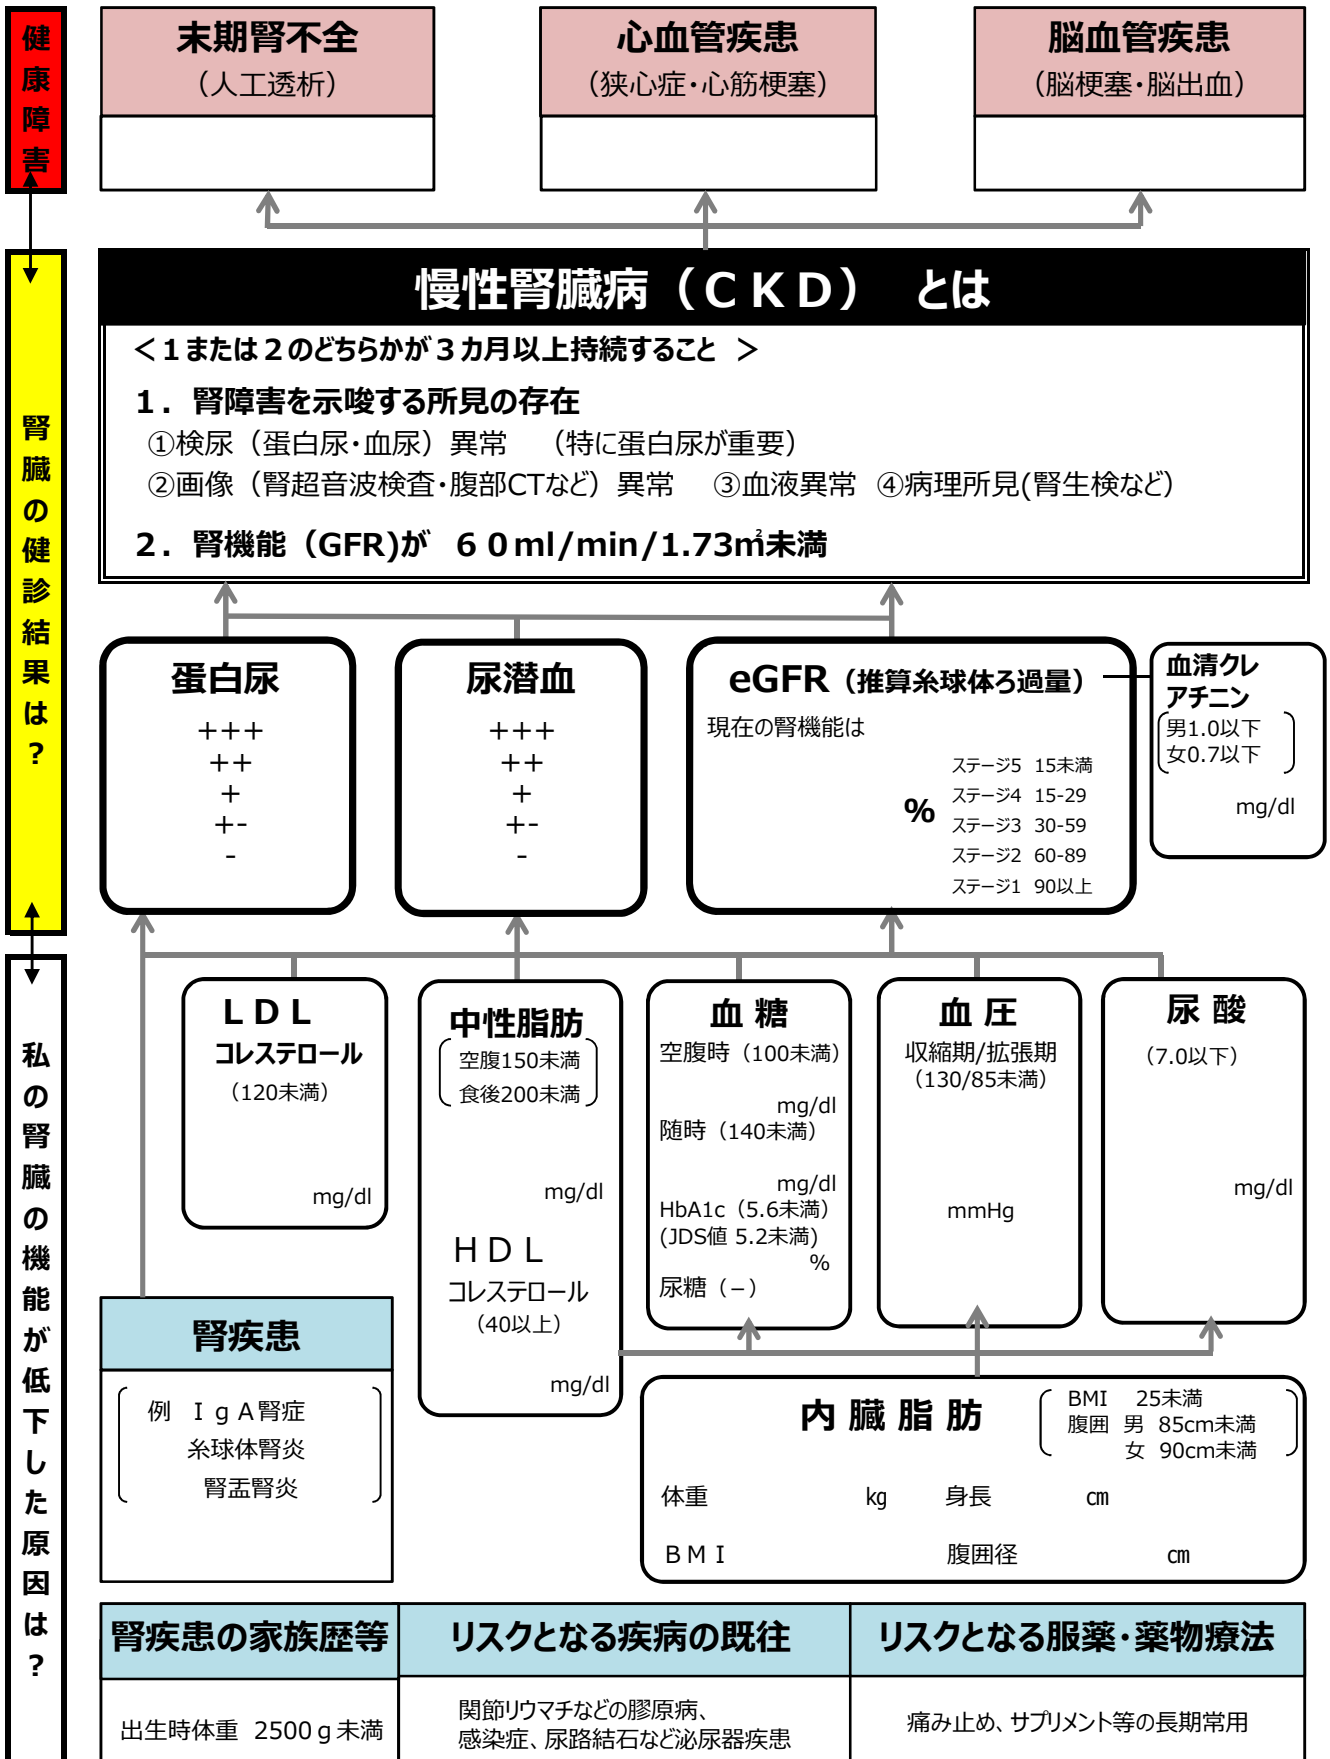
健康障害

末期腎不全
（人工透析）

心血管疾患
（狭心症･心筋梗塞）

脳血管疾患
（脳梗塞･脳出血）

腎臓の健診結果は？

慢性腎臓病（ＣＫＤ） とは

＜１または２のどちらかが３カ月以上持続すること ＞

1．腎障害を示唆する所見の存在
①検尿（蛋白尿･血尿）異常 （特に蛋白尿が重要）
②画像（腎超音波検査･腹部CTなど）異常 ③血液異常 ④病理所見(腎生検など)

2．腎機能（GFR)が ６０ml/min/1.73㎡未満

蛋白尿
+++
++
+
+-
-

尿潜血
+++
++
+
+-
-

eGFR（推算糸球体ろ過量）
現在の腎機能は
%
ステージ5 15未満
ステージ4 15-29
ステージ3 30-59
ステージ2 60-89
ステージ1 90以上

血清クレアチニン
男1.0以下
女0.7以下
mg/dl

私の腎臓の機能が低下した原因は？

ＬＤＬ
コレステロール
（120未満）
mg/dl

中性脂肪
空腹150未満
食後200未満
mg/dl
ＨＤＬ
コレステロール
（40以上）
mg/dl

血 糖
空腹時（100未満）
mg/dl
随時（140未満）
mg/dl
HbA1c（5.6未満）
(JDS値 5.2未満)
%
尿糖（－）

血 圧
収縮期/拡張期
（130/85未満）
mmHg

尿 酸
（7.0以下）
mg/dl

腎疾患
例 ＩｇＡ腎症
糸球体腎炎
腎盂腎炎

内 臓 脂 肪
BMI 25未満
腹囲 男 85cm未満
女 90cm未満
体重 kg 身長 ㎝
ＢＭＩ 腹囲径 ㎝

| 腎疾患の家族歴等 | リスクとなる疾病の既往 | リスクとなる服薬･薬物療法 |
|---|---|---|
| 出生時体重 2500ｇ未満 | 関節リウマチなどの膠原病、感染症、尿路結石など泌尿器疾患 | 痛み止め、サプリメント等の長期常用 |